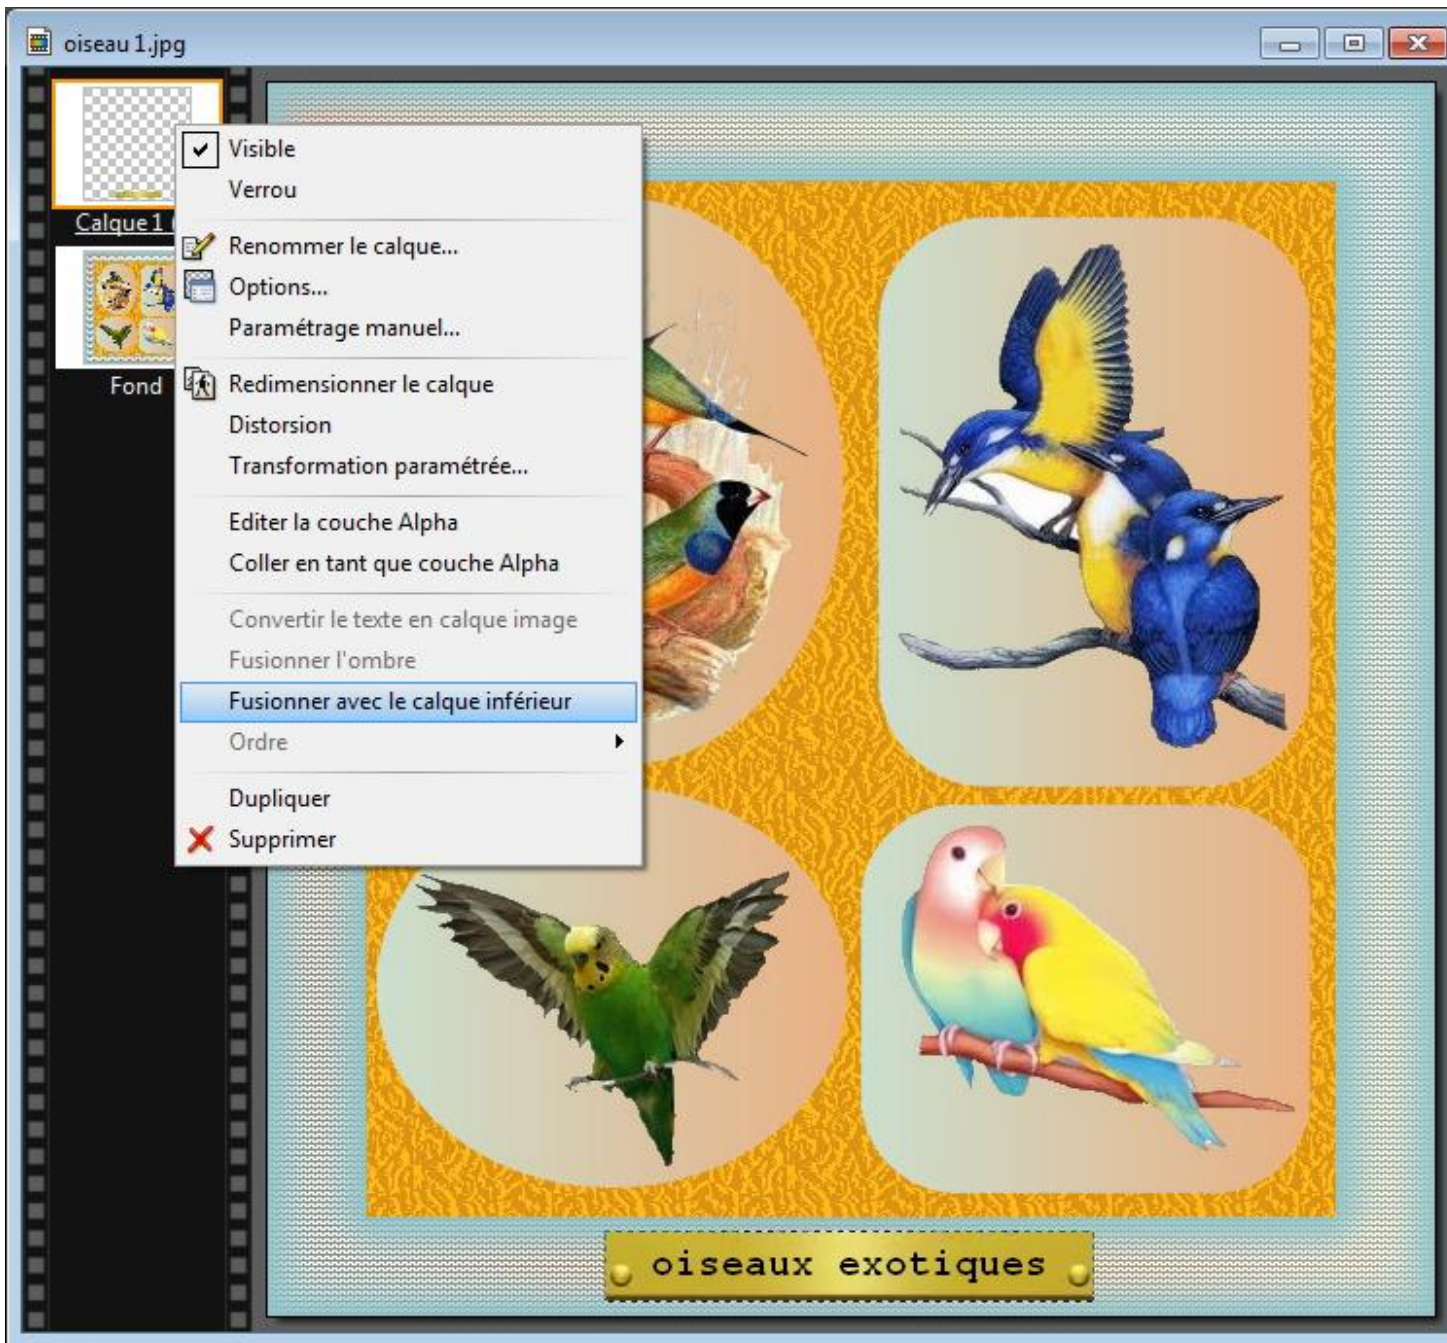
oiseau 1.jpg

Calque 1 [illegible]

Fond

Visible
Verrou
Renommer le calque...
Options...
Paramétrage manuel...
Redimensionner le calque
Distorsion
Transformation paramétrée...
Editer la couche Alpha
Coller en tant que couche Alpha
Convertir le texte en calque image
Fusionner l'ombre
Fusionner avec le calque inférieur
Ordre
Dupliquer
Supprimer

oiseaux exotiques